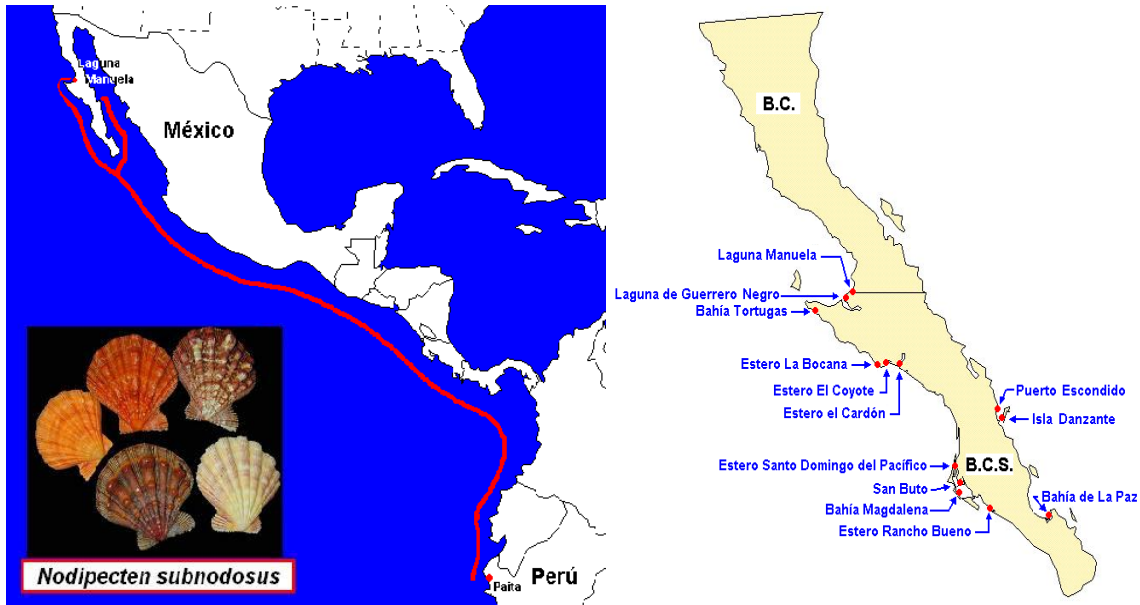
Laguna Manuela

México

Nodipecten subnodosus

Paita

Perú

B.C.

Laguna Manuela

Laguna de Guerrero Negro

Bahía Tortugas

Estero La Bocana

Estero El Coyote

Estero el Cardón

Puerto Escondido

Isla Danzante

Estero Santo Domingo del Pacífico

B.C.S.

San Buto

Bahía Magdalena

Estero Rancho Bueno

Bahía de La Paz